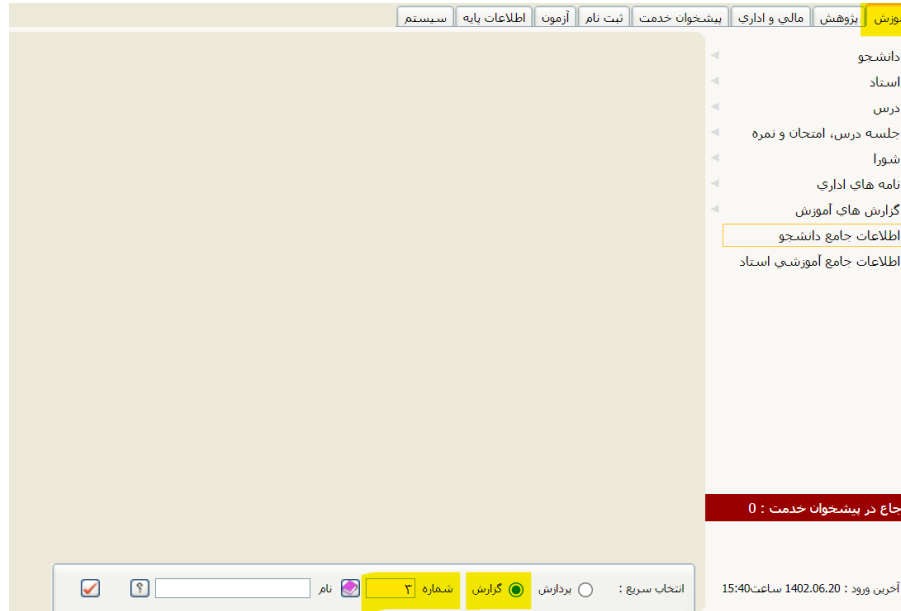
موزش | پژوهش | مالي و اداري | پيشخوان خدمت | ثبت نام | آزمون | اطلاعات پايه | سيستم

دانشجو
استاد
درس
جلسه درس، امتحان و نمره
شورا
نامه هاي اداري
گزارش هاي آموزش
اطلاعات جامع دانشجو
اطلاعات جامع آموزشي استاد

جاع در پيشخوان خدمت : 0

آخرين ورود : 1402.06.20 ساعت15:40

انتخاب سريع : پردازش گزارش شماره ۳ نام ?